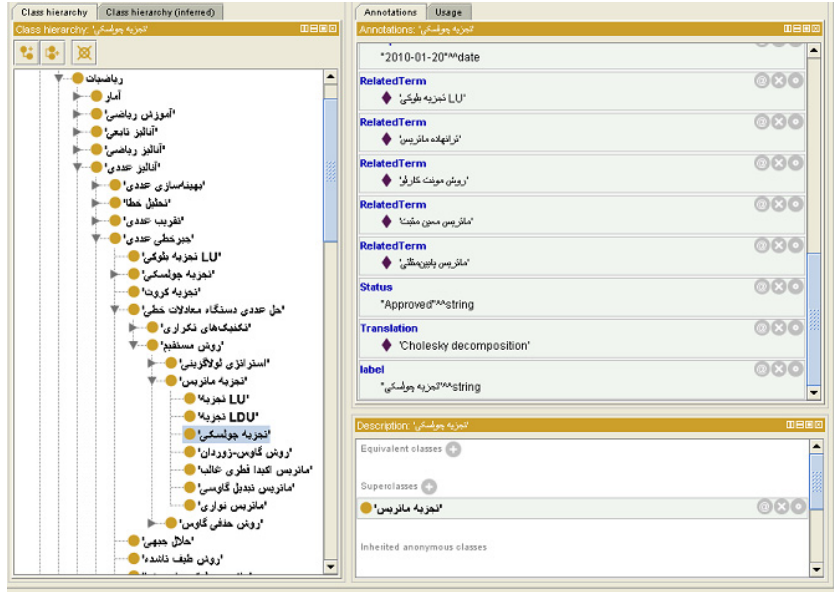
Class hierarchy | Class hierarchy (inferred)

Class hierarchy: 'تجزیه چولسکی'

ریاضیات
آمار
'آموزش ریاضی'
'آنالیز تابعی'
'آنالیز ریاضی'
'آنالیز عددی'
'بهینه‌سازی عددی'
'تحلیل خطا'
'تقریب عددی'
'جبرخطی عددی'
'LU تجزیه بلوکی'
'تجزیه چولسکی'
'تجزیه کروت'
'حل عددی دستگاه معادلات خطی'
'تکنیک‌های تکراری'
'روش مستقیم'
'استراتژی لولاگزینی'
'تجزیه ماتریس'
'LU تجزیه'
'LDU تجزیه'
'تجزیه چولسکی'
'روش گاوس-ژوردان'
'ماتریس اکیدا قطری غالب'
'ماتریس تبدیل گاوسی'
'ماتریس نواری'
'روش حذفی گاوس'
'حلال جهانی'
'روش طیف ناشده'

Annotations | Usage

Annotations: 'تجزیه چولسکی'

"2010-01-20"^^date

RelatedTerm
'LU تجزیه بلوکی'

RelatedTerm
'ترانهاده ماتریس'

RelatedTerm
'روش مونت کارلو'

RelatedTerm
'ماتریس معین مثبت'

RelatedTerm
'ماتریس پایین‌مثلثی'

Status
"Approved"^^string

Translation
'Cholesky decomposition'

label
"تجزیه چولسکی"^^string

Description: 'تجزیه چولسکی'

Equivalent classes

Superclasses
'تجزیه ماتریس'

Inherited anonymous classes